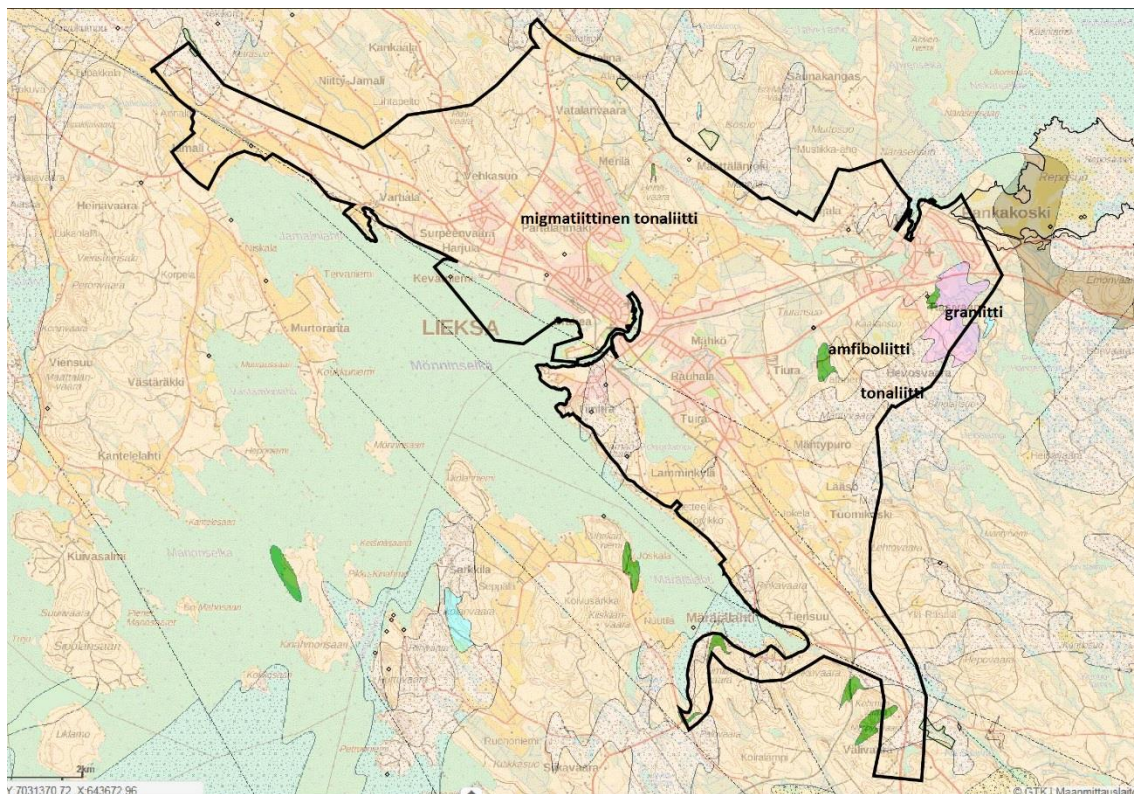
Kankaala
Niitty-Jamali
Vatalanvaara
Saunakangas
Merilä
Vehkasuo
Varhala
Heinävaara
Surpeenvaara
Hanjula
Pankakoski
migmatiittinen tonaliitti
Murtoranta
LIEKSA
Mönninselkä
Viensuu
Västäräkki
Mahko
Rauhala
Tiura
Tuiru
amfiboliitti
graniitti
tonaliitti
Kantelelahti
Lamminkylä
Mäntypuro
Laaso
Tuomikoski
Kuivasalmi
Sarkkila
Marjalahti
Tiensuu
Ruononiemi
Siikavaara
Viilivaara
2km
Y: 7031370.72 X: 643672.96
© GTK | Maanmittauslaitos